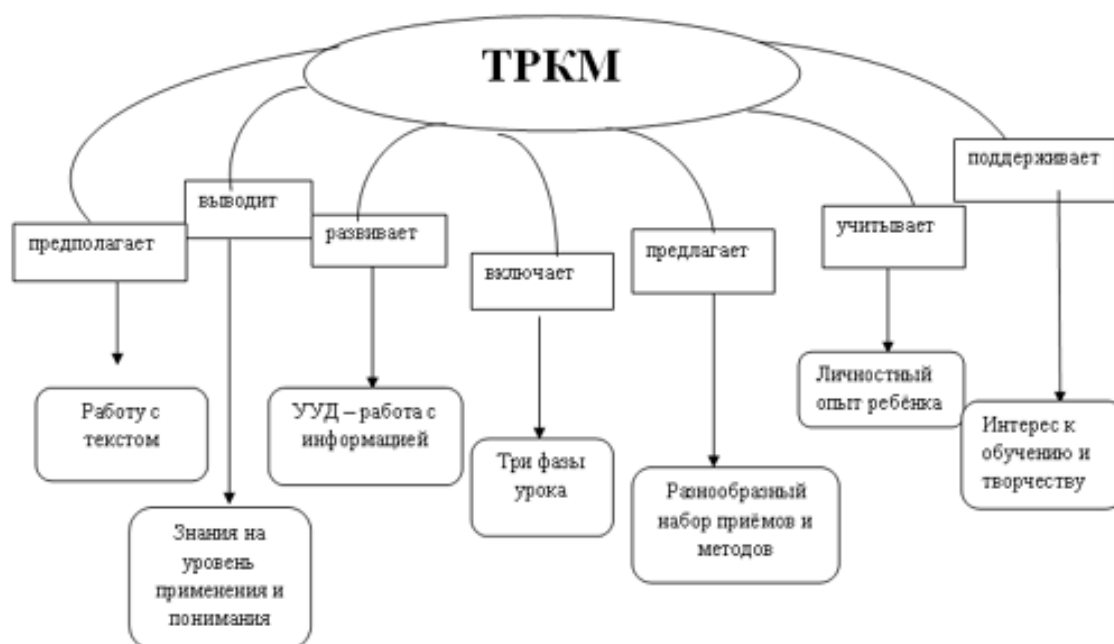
ТРКМ

предполагает

Работу с текстом

выводит

Знания на уровень применения и понимания

развивает

УУД – работа с информацией

включает

Три фазы урока

предлагает

Разнообразный набор приёмов и методов

учитывает

Личностный опыт ребёнка

поддерживает

Интерес к обучению и творчеству